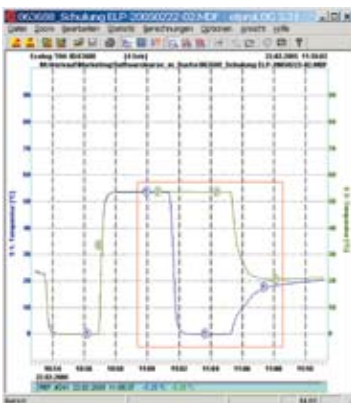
063688_Schulung ELP 20090222-02.NDF - elproLOG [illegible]
Datei Zoom Bearbeiten Statistik Berechnungen Optionen Ansicht Hilfe
Ecolog TN4 063688 [4 Sek] 22.02.2009, 11:00:07
M:\Verkauf\Marketing\Softwareskurse_m_Karlin\063688_Schulung ELP 20090222-02.NDF
1: Temperatur [°C]
2: Temperatur [°C]
10:56
10:58
11:00
11:02
11:04
11:06
11:08
11:10
22.02.2009
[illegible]
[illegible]